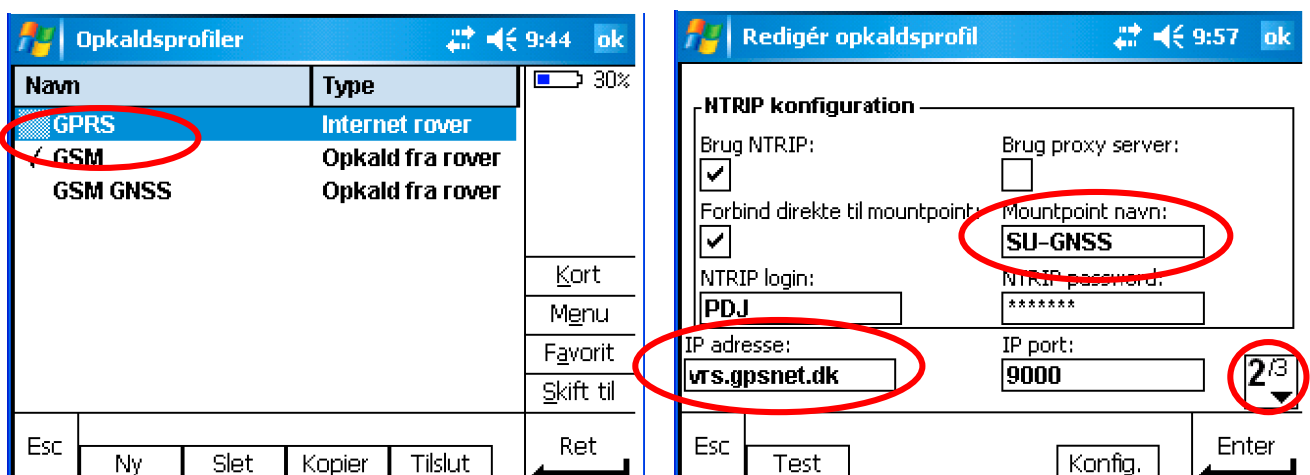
Opkaldsprofiler 9:44 ok

| Navn | Type |
|---|---|
| GPRS | Internet rover |
| ✓ GSM | Opkald fra rover |
| GSM GNSS | Opkald fra rover |

30%

Kort
Menu
Favorit
Skift til

Esc
Ny
Slet
Kopier
Tilslut
Ret

Redigér opkaldsprofil 9:57 ok

NTRIP konfiguration

Brug NTRIP:
✓
Brug proxy server:

Forbind direkte til mountpoint:
✓
Mountpoint navn:
SU-GNSS

NTRIP login:
PDJ
NTRIP password:
*******

IP adresse:
vrs.gpsnet.dk
IP port:
9000

2/3

Esc
Test
Konfig.
Enter